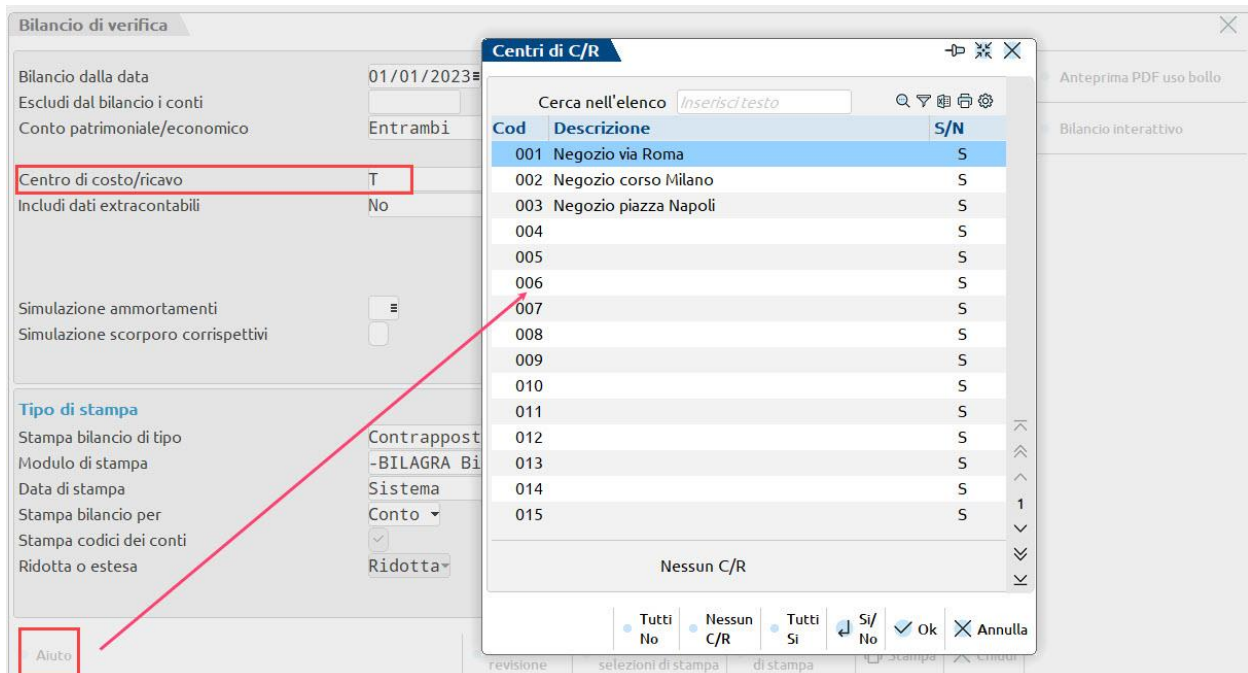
Bilancio di verifica

Bilancio dalla data 01/01/2023
Escludi dal bilancio i conti
Conto patrimoniale/economico Entrambi

Centro di costo/ricavo T
Includi dati extracontabili No

Simulazione ammortamenti
Simulazione scorporo corrispettivi

Tipo di stampa
Stampa bilancio di tipo Contrappost
Modulo di stampa -BILAGRA Bi
Data di stampa Sistema
Stampa bilancio per Conto
Stampa codici dei conti
Ridotta o estesa Ridotta

Aiuto
revisione
selezioni di stampa
di stampa
Stampa
Chiudi

Anteprima PDF uso bollo
Bilancio interattivo

Centri di C/R

Cerca nell'elenco Inserisci testo

| Cod | Descrizione | S/N |
|---|---|---|
| 001 | Negozio via Roma | S |
| 002 | Negozio corso Milano | S |
| 003 | Negozio piazza Napoli | S |
| 004 | | S |
| 005 | | S |
| 006 | | S |
| 007 | | S |
| 008 | | S |
| 009 | | S |
| 010 | | S |
| 011 | | S |
| 012 | | S |
| 013 | | S |
| 014 | | S |
| 015 | | S |

1

Nessun C/R

Tutti No
Nessun C/R
Tutti Si
Si/No
Ok
Annulla